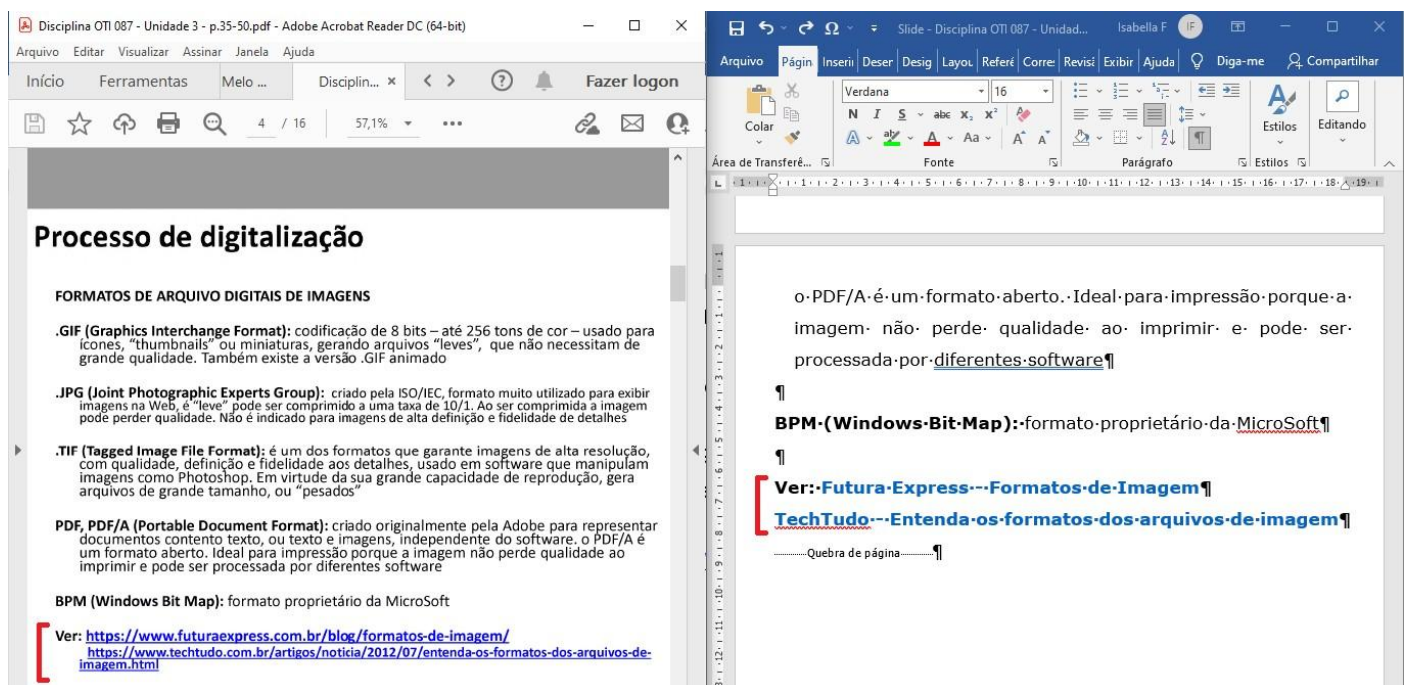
Disciplina OTI 087 - Unidade 3 - p.35-50.pdf - Adobe Acrobat Reader DC (64-bit)
Arquivo Editar Visualizar Assinar Janela Ajuda
Início Ferramentas Melo ... Disciplin... × Fazer logon
4 / 16 57,1%

Processo de digitalização

FORMATOS DE ARQUIVO DIGITAIS DE IMAGENS

.GIF (Graphics Interchange Format): codificação de 8 bits – até 256 tons de cor – usado para ícones, "thumbnails" ou miniaturas, gerando arquivos "leves", que não necessitam de grande qualidade. Também existe a versão .GIF animado

.JPG (Joint Photographic Experts Group): criado pela ISO/IEC, formato muito utilizado para exibir imagens na Web, é "leve" pode ser comprimido a uma taxa de 10/1. Ao ser comprimida a imagem pode perder qualidade. Não é indicado para imagens de alta definição e fidelidade de detalhes

.TIF (Tagged Image File Format): é um dos formatos que garante imagens de alta resolução, com qualidade, definição e fidelidade aos detalhes, usado em software que manipulam imagens como Photoshop. Em virtude da sua grande capacidade de reprodução, gera arquivos de grande tamanho, ou "pesados"

PDF, PDF/A (Portable Document Format): criado originalmente pela Adobe para representar documentos contento texto, ou texto e imagens, independente do software. o PDF/A é um formato aberto. Ideal para impressão porque a imagem não perde qualidade ao imprimir e pode ser processada por diferentes software

BPM (Windows Bit Map): formato proprietário da MicroSoft

Ver: https://www.futuraexpress.com.br/blog/formatos-de-imagem/
https://www.techtudo.com.br/artigos/noticia/2012/07/entenda-os-formatos-dos-arquivos-de-imagem.html

Slide - Disciplina OTI 087 - Unidad... Isabella F IF
Arquivo Págin Inserii Deser Desig Layou Referê Corre: Revisã Exibir Ajuda Diga-me Compartilhar
Colar Verdana 16 N I S abc $x_2$ $x^2$ Aa Estilos Editando
Área de Transferê... Fonte Parágrafo Estilos

o PDF/A é um formato aberto. Ideal para impressão porque a imagem não perde qualidade ao imprimir e pode ser processada por diferentes software¶
¶
BPM (Windows Bit Map): formato proprietário da MicroSoft¶
¶
Ver: Futura Express - Formatos de Imagem¶
TechTudo - Entenda os formatos dos arquivos de imagem¶
Quebra de página ¶